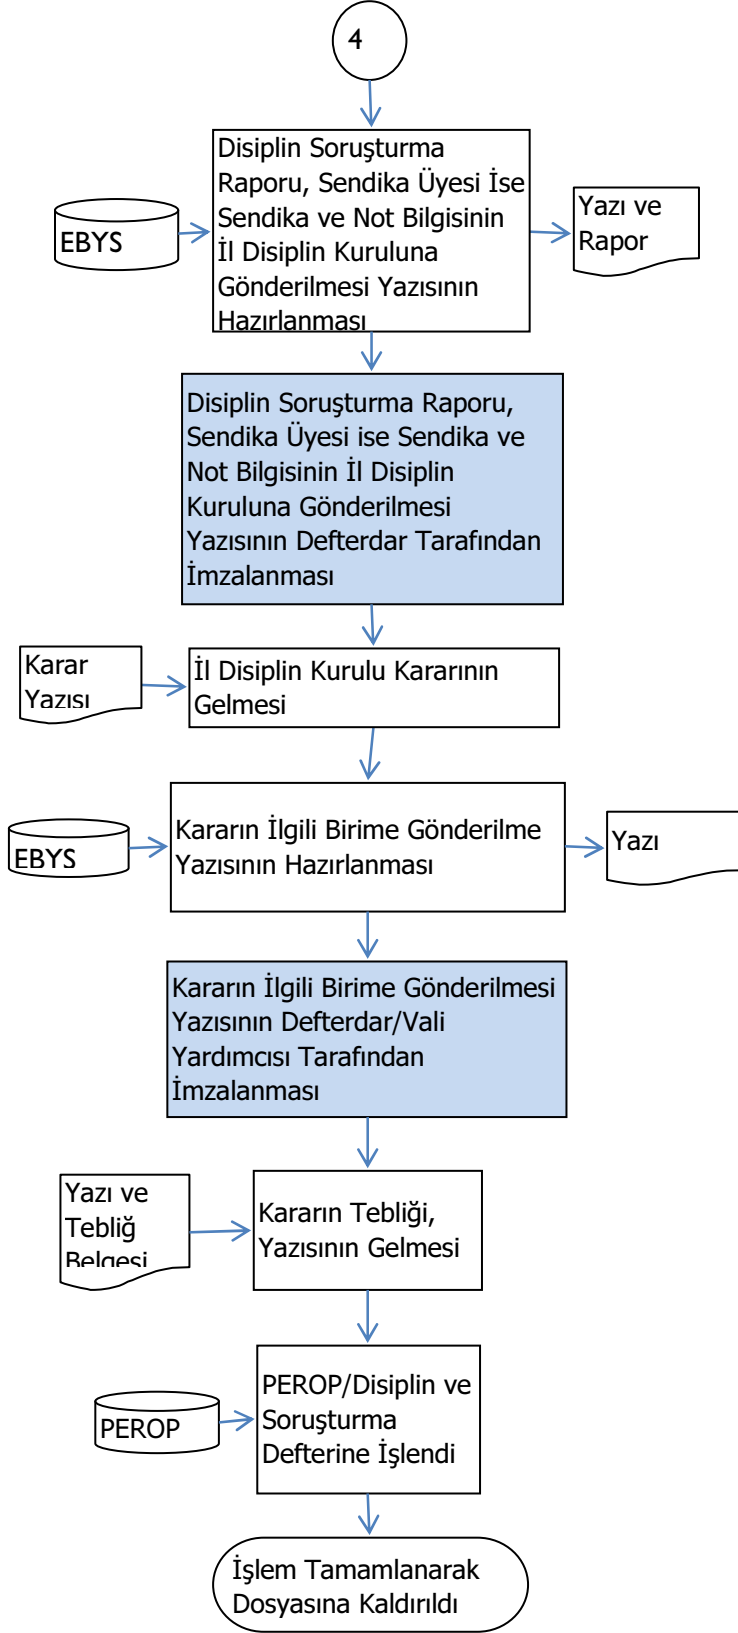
4

EBYS

Disiplin Soruşturma Raporu, Sendika Üyesi İse Sendika ve Not Bilgisinin İl Disiplin Kuruluna Gönderilmesi Yazısının Hazırlanması

Yazı ve Rapor

Disiplin Soruşturma Raporu, Sendika Üyesi ise Sendika ve Not Bilgisinin İl Disiplin Kuruluna Gönderilmesi Yazısının Defterdar Tarafından İmzalanması

Karar Yazısı

İl Disiplin Kurulu Kararının Gelmesi

EBYS

Kararın İlgili Birime Gönderilme Yazısının Hazırlanması

Yazı

Kararın İlgili Birime Gönderilmesi Yazısının Defterdar/Vali Yardımcısı Tarafından İmzalanması

Yazı ve Tebliğ Belgesi

Kararın Tebliği, Yazısının Gelmesi

PEROP

PEROP/Disiplin ve Soruşturma Defterine İşlendi

İşlem Tamamlanarak Dosyasına Kaldırıldı